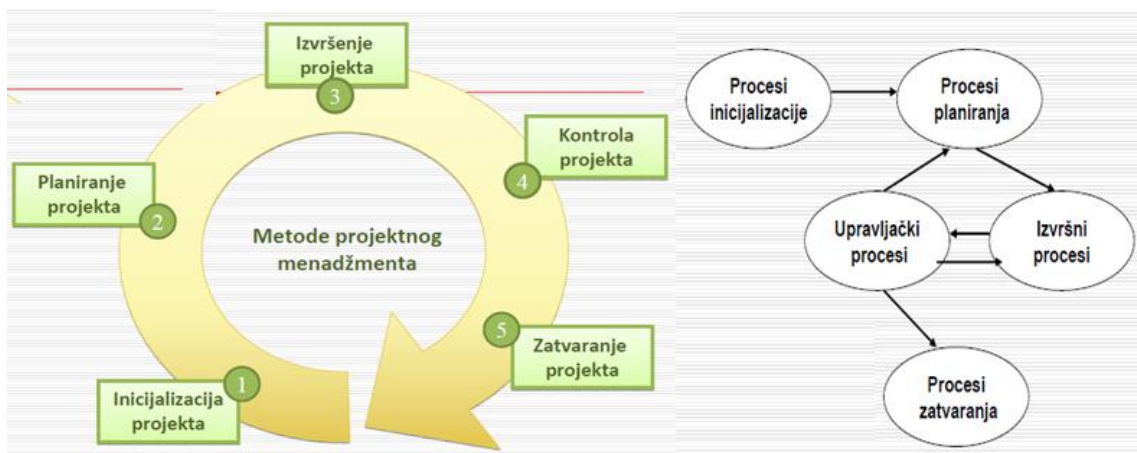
Izvršenje projekta
3

Kontrola projekta
4

Planiranje projekta
2

Metode projektnog menadžmenta

5
Zatvaranje projekta

1
Inicijalizacija projekta

Procesi inicijalizacije

Procesi planiranja

Upravljački procesi

Izvršni procesi

Procesi zatvaranja